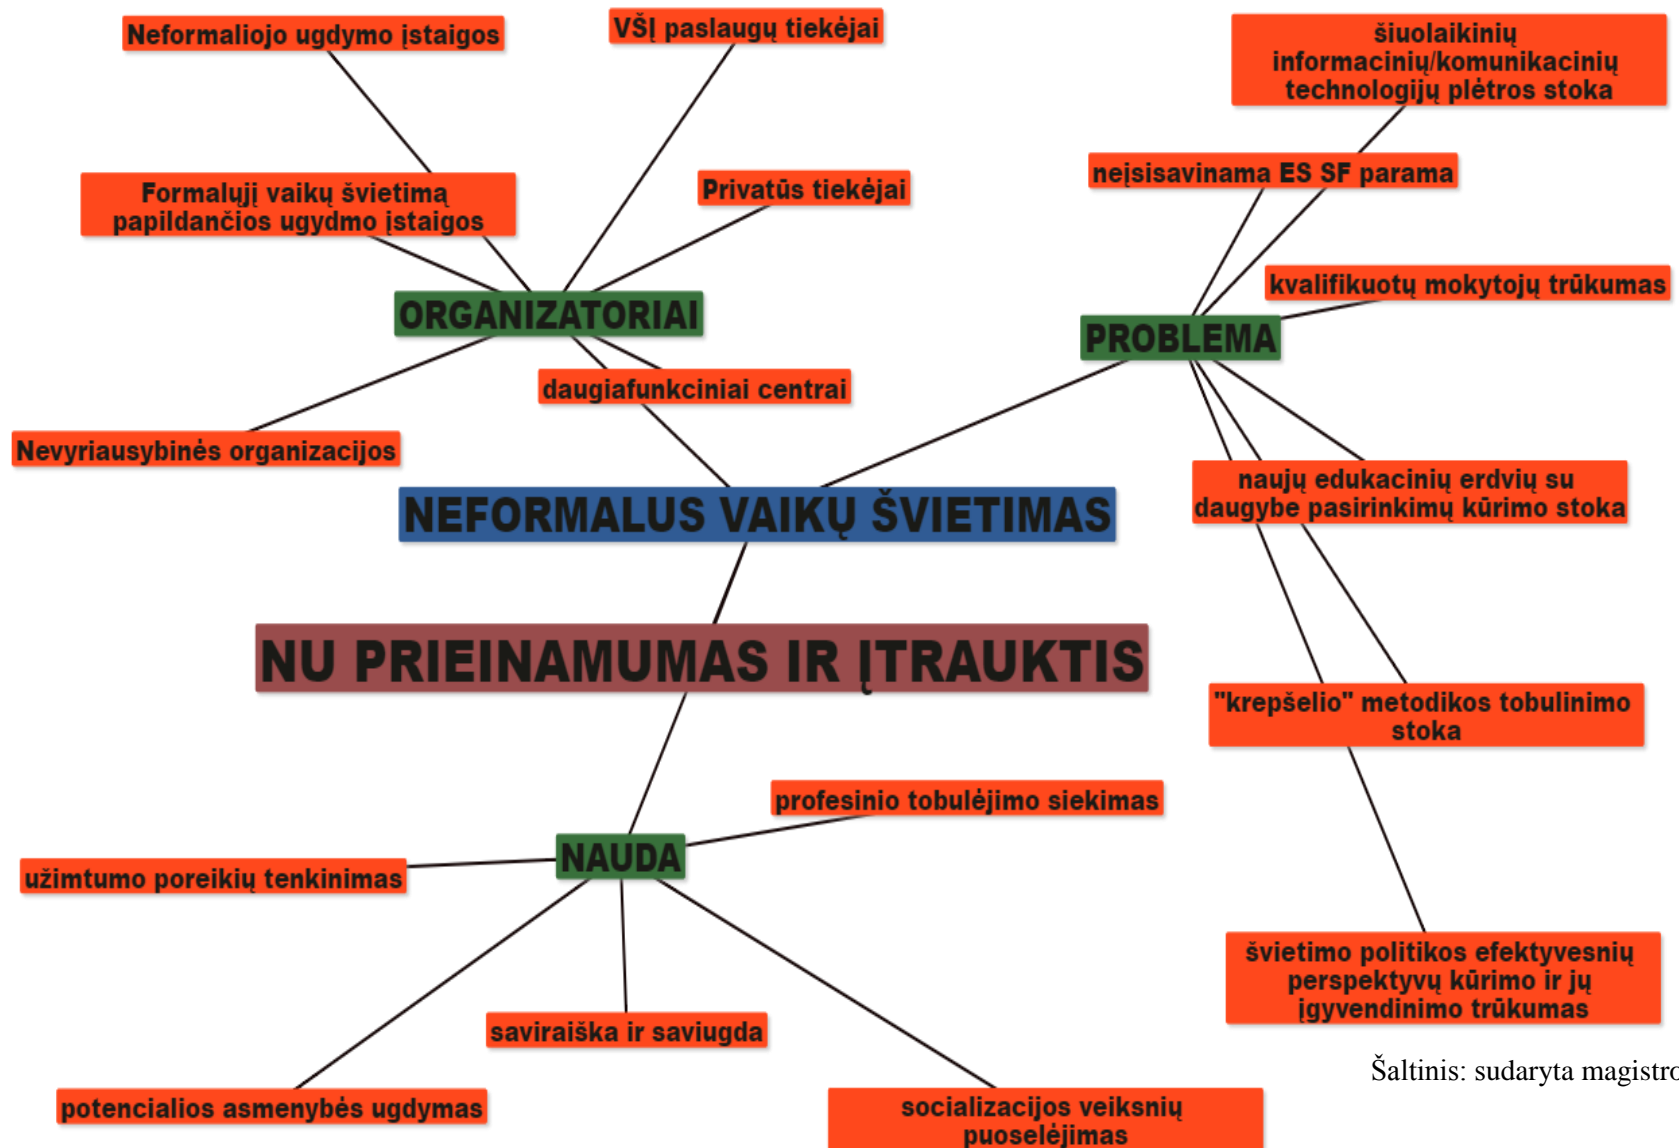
Neformaliojo ugdymo įstaigos

VŠĮ paslaugų tiekėjai

šiuolaikinių informacinių/komunikacinių technologijų plėtros stoka

Formalųjį vaikų švietimą papildančios ugydmo įstaigos

Privatūs tiekėjai

neįsisavinama ES SF parama

kvalifikuotų mokytojų trūkumas

ORGANIZATORIAI

PROBLEMA

daugiafunkciniai centrai

Nevyriausybinės organizacijos

naujų edukacinių erdvių su daugybe pasirinkimų kūrimo stoka

NEFORMALUS VAIKŲ ŠVIETIMAS

NU PRIEINAMUMAS IR ĮTRAUKTIS

"krepšelio" metodikos tobulinimo stoka

profesinio tobulėjimo siekimas

NAUDA

užimtumo poreikių tenkinimas

švietimo politikos efektyvesnių perspektyvų kūrimo ir jų įgyvendinimo trūkumas

saviraiška ir saviugda

Šaltinis: sudaryta magistro

potencialios asmenybės ugdymas

socializacijos veiksnių puoselėjimas